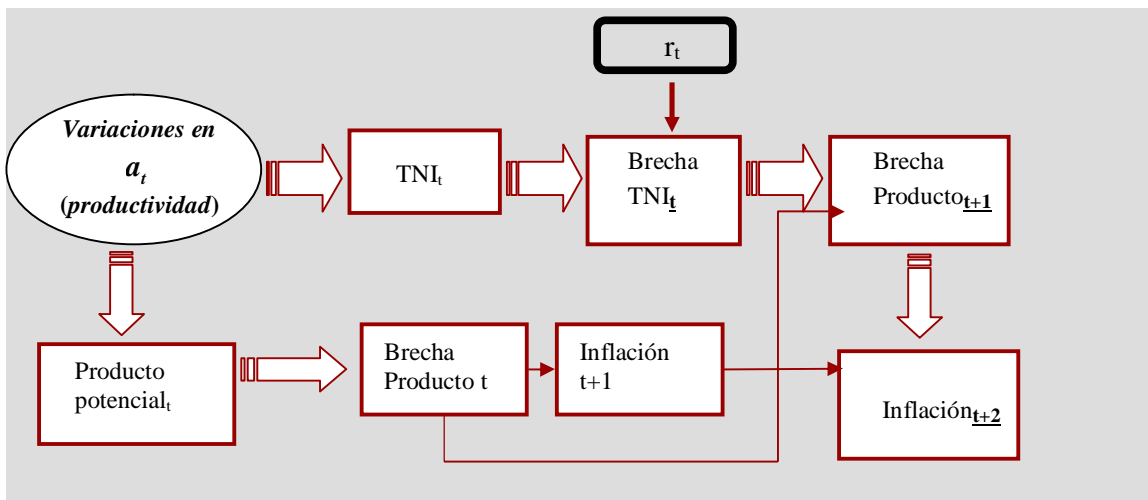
$r_t$

Variaciones en $a_t$ (productividad)

$TNI_t$

Brecha $TNI_{\underline{t}}$

Brecha $Producto_{\underline{t+1}}$

Producto $potencial_t$

Brecha Producto t

Inflación t+1

$Inflación_{\underline{t+2}}$